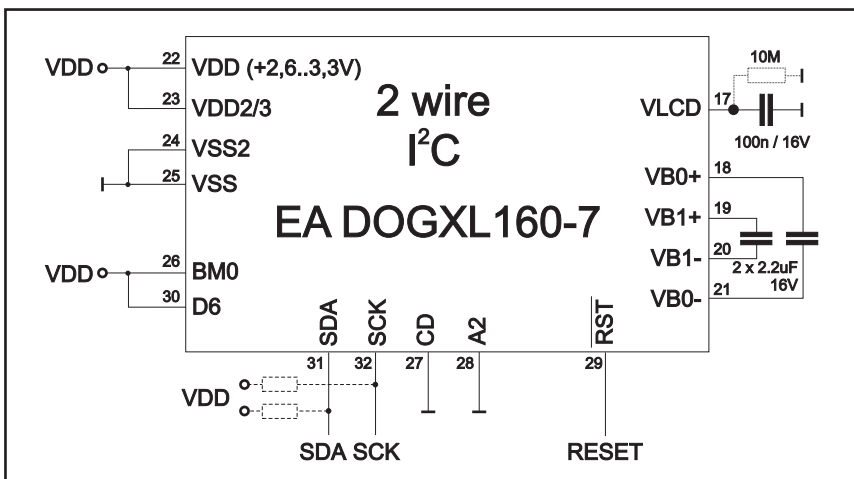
VDD
22 VDD (+2,6..3,3V)
23 VDD2/3
24 VSS2
25 VSS
VDD
26 BM0
30 D6

2 wire
$I^2C$

EA DOGXL160-7

10M
VLCD 17
100n / 16V
VB0+ 18
VB1+ 19
VB1- 20
2 x 2.2uF
16V
VB0- 21

SDA SCK CD A2 $\overline{RST}$
31 32 27 28 29
VDD
SDA SCK
RESET